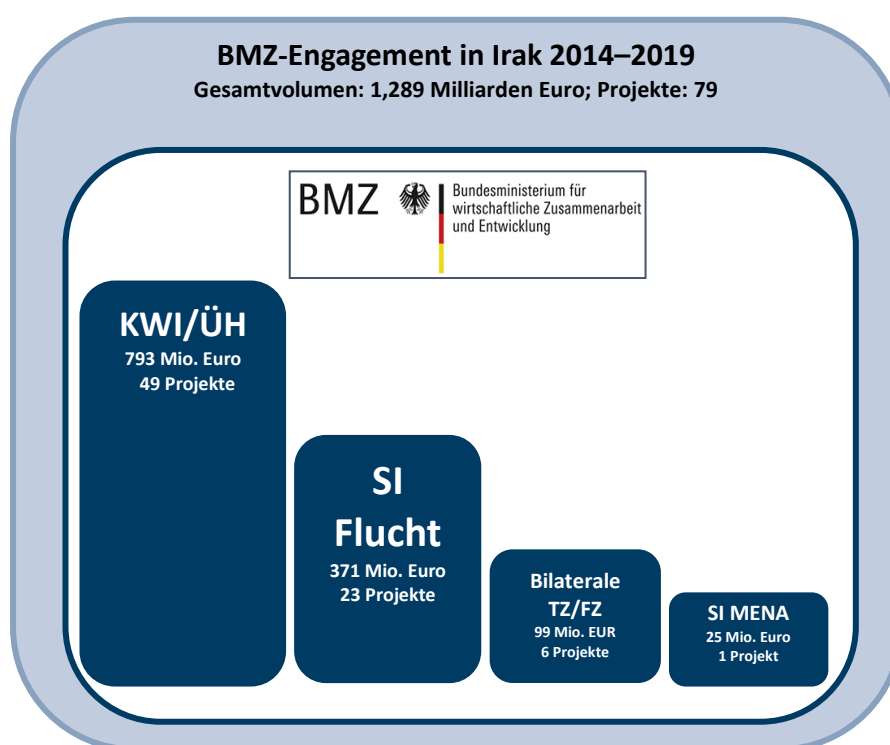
BMZ-Engagement in Irak 2014–2019
Gesamtvolumen: 1,289 Milliarden Euro; Projekte: 79

BMZ Bundesministerium für wirtschaftliche Zusammenarbeit und Entwicklung

KWI/ÜH
793 Mio. Euro
49 Projekte

SI Flucht
371 Mio. Euro
23 Projekte

Bilaterale TZ/FZ
99 Mio. EUR
6 Projekte

SI MENA
25 Mio. Euro
1 Projekt